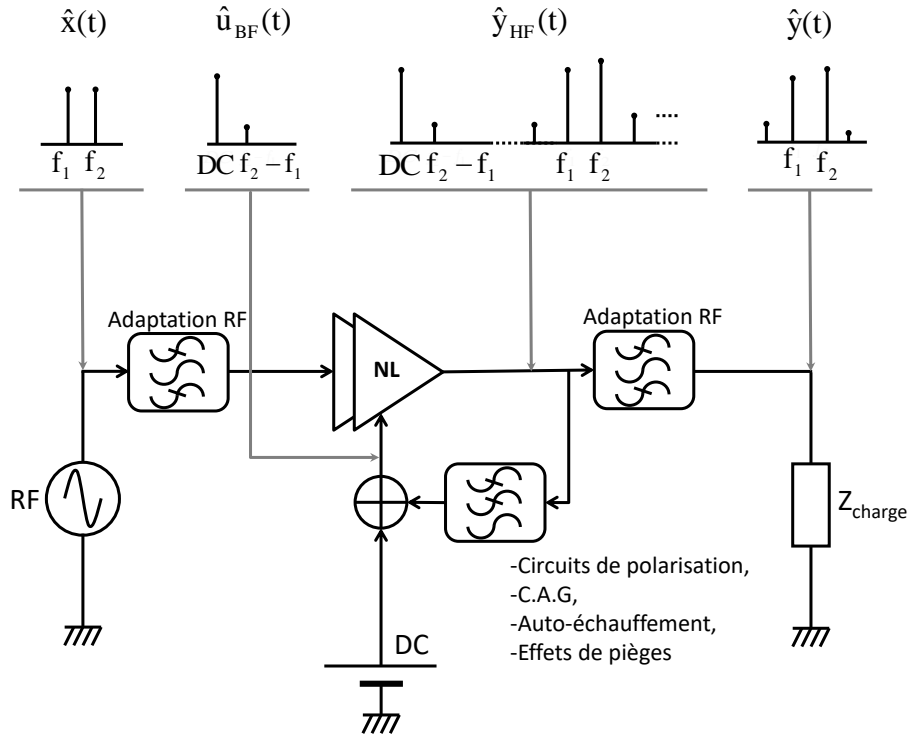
$\hat{x}(t)$ $\hat{u}_{BF}(t)$ $\hat{y}_{HF}(t)$ $\hat{y}(t)$

$f_1$ $f_2$

DC $f_2 - f_1$

DC $f_2 - f_1$ $f_1$ $f_2$

$f_1$ $f_2$

Adaptation RF

NL

Adaptation RF

RF

$Z_{charge}$

-Circuits de polarisation,
-C.A.G,
-Auto-échauffement,
-Effets de pièges

DC